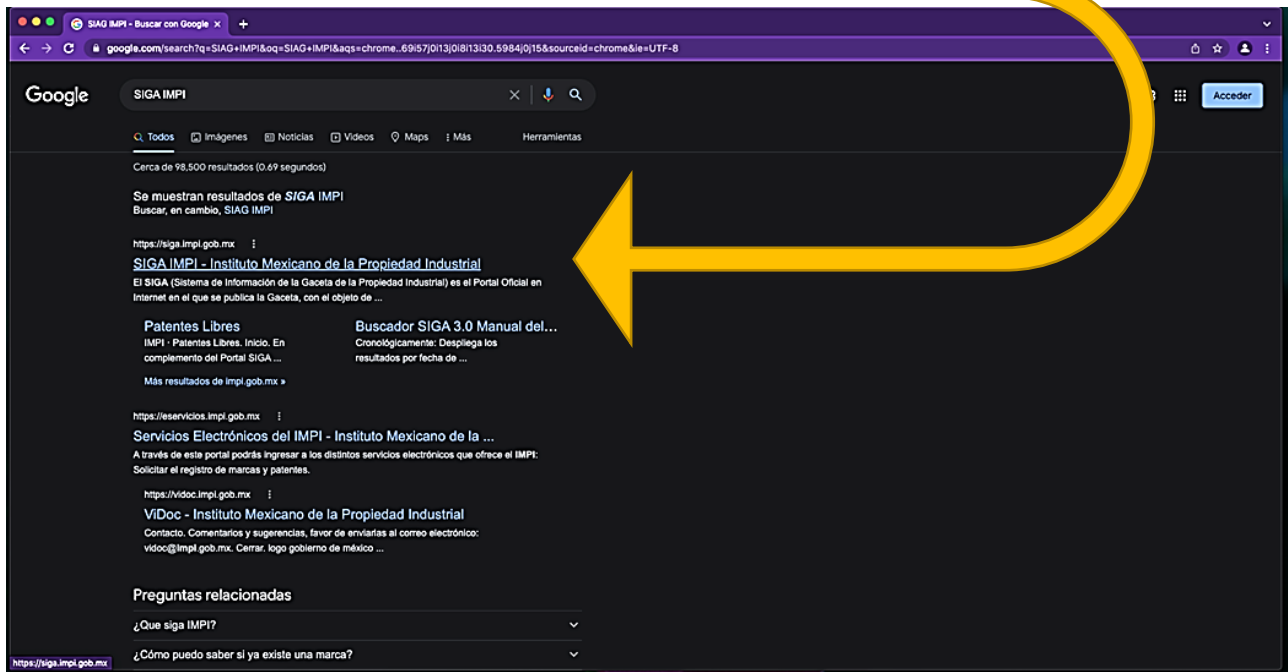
SIAG IMPI - Buscar con Google ×
+
google.com/search?q=SIAG+IMPI&oq=SIAG+IMPI&aqs=chrome..69i57j0i13j0i8i13i30.5984j0j15&sourceid=chrome&ie=UTF-8

Google
SIGA IMPI
Acceder

Todos
Imágenes
Noticias
Videos
Maps
Más
Herramientas

Cerca de 98,500 resultados (0.69 segundos)

Se muestran resultados de *SIGA* IMPI
Buscar, en cambio, SIAG IMPI

https://siga.impi.gob.mx
SIGA IMPI - Instituto Mexicano de la Propiedad Industrial
El SIGA (Sistema de Información de la Gaceta de la Propiedad Industrial) es el Portal Oficial en Internet en el que se publica la Gaceta, con el objeto de ...

Patentes Libres
IMPI · Patentes Libres. Inicio. En complemento del Portal SIGA ...

Buscador SIGA 3.0 Manual del...
Cronológicamente: Despliega los resultados por fecha de ...

Más resultados de impi.gob.mx »

https://eservicios.impi.gob.mx
Servicios Electrónicos del IMPI - Instituto Mexicano de la ...
A través de este portal podrás ingresar a los distintos servicios electrónicos que ofrece el IMPI: Solicitar el registro de marcas y patentes.

https://vidoc.impi.gob.mx
ViDoc - Instituto Mexicano de la Propiedad Industrial
Contacto. Comentarios y sugerencias, favor de enviarlas al correo electrónico: vidoc@impi.gob.mx. Cerrar. logo gobierno de méxico ...

Preguntas relacionadas
¿Que siga IMPI?
¿Cómo puedo saber si ya existe una marca?

https://siga.impi.gob.mx